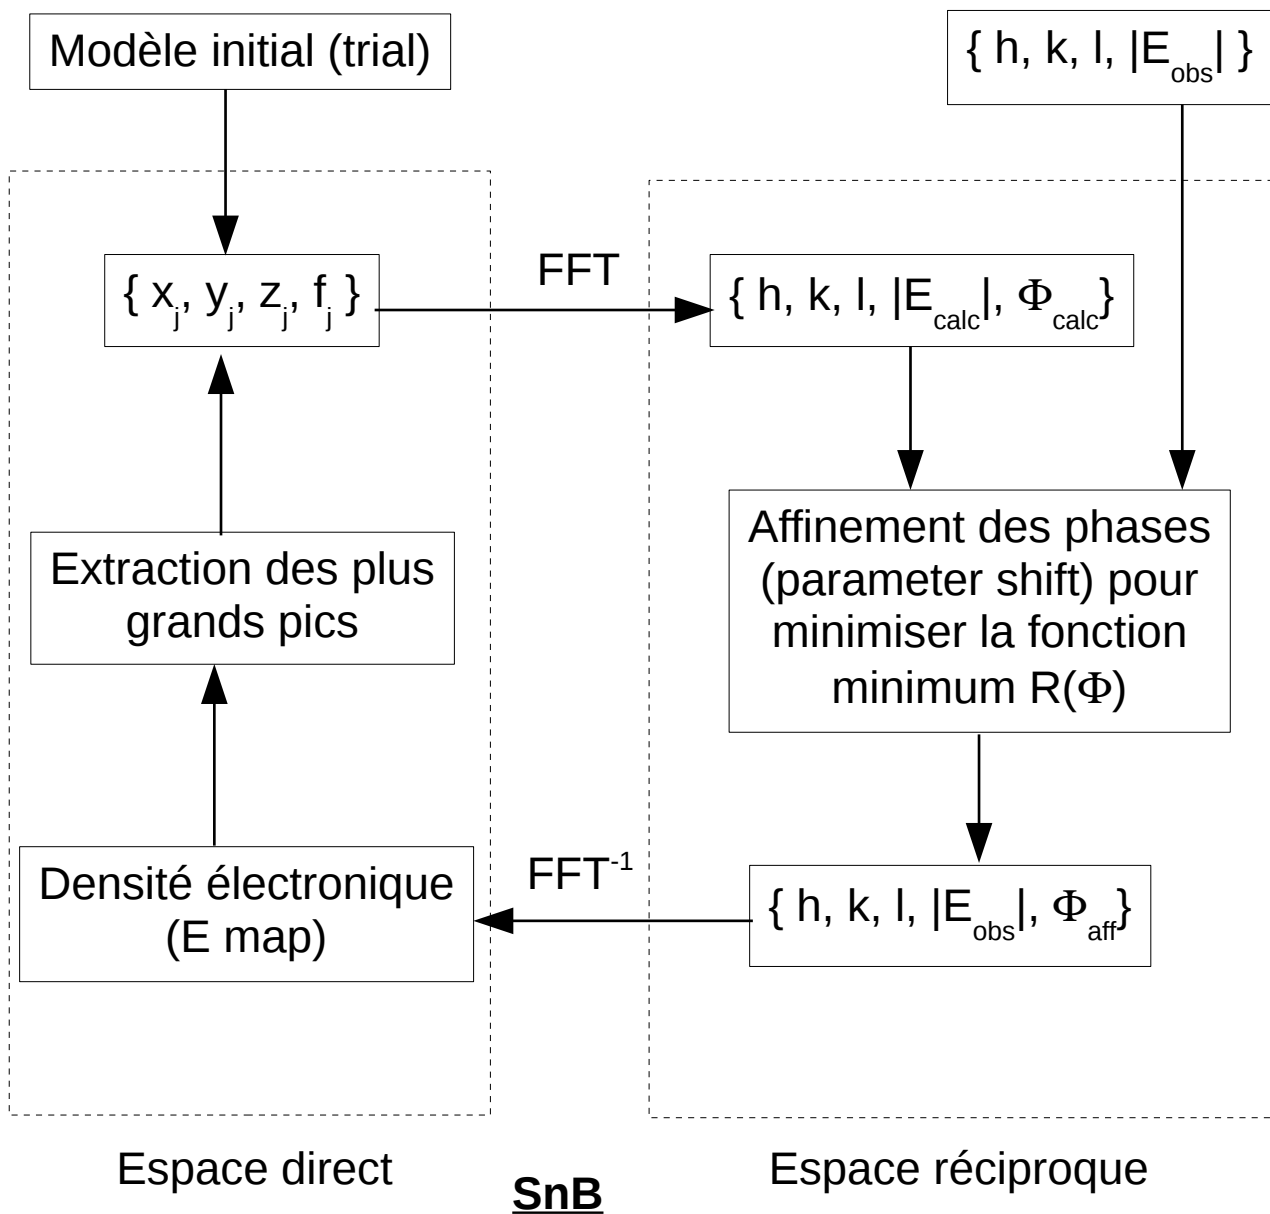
Modèle initial (trial)

{ h, k, l, $|E_{obs}|$ }

{ $x_j$, $y_j$, $z_j$, $f_j$ }

FFT

{ h, k, l, $|E_{calc}|$, $\Phi_{calc}$}

Affinement des phases (parameter shift) pour minimiser la fonction minimum R($\Phi$)

Extraction des plus grands pics

Densité électronique (E map)

$FFT^{-1}$

{ h, k, l, $|E_{obs}|$, $\Phi_{aff}$}

Espace direct

SnB

Espace réciproque